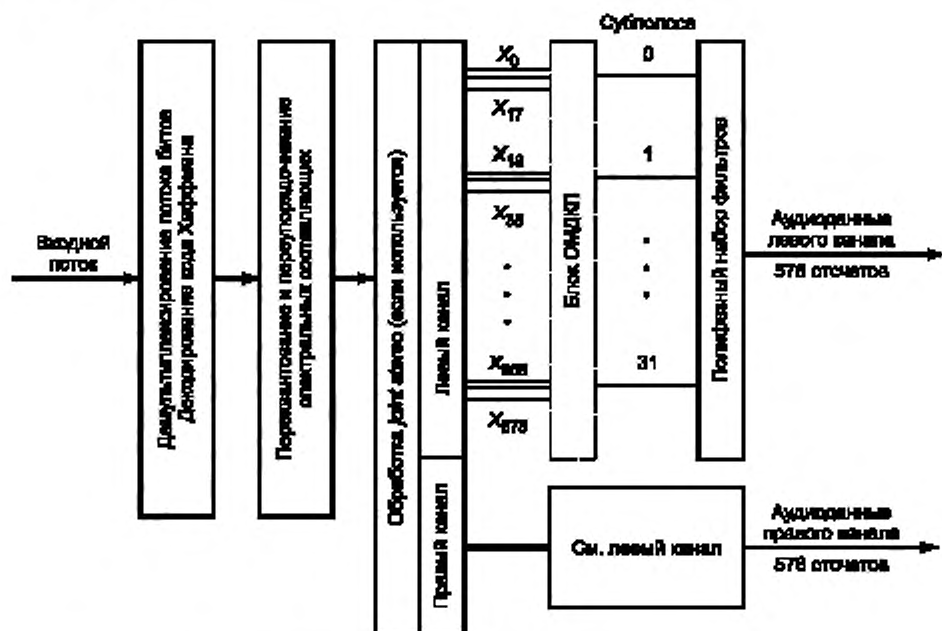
Субполосы

Входной поток

Демультиплексирование потока битов
Декодирование кода Хаффмана

Переквантование и переупорядочивание спектральных составляющих

Обработка joint stereo (если используется)

Левый канал

Правый канал

$X_0$

$X_{17}$

$X_{18}$

$X_{35}$

$X_{558}$

$X_{575}$

Блок ОМДКП

0

1

31

Полифазный набор фильтров

Аудиоданные левого канала
576 отсчетов

См. левый канал

Аудиоданные правого канала
576 отсчетов